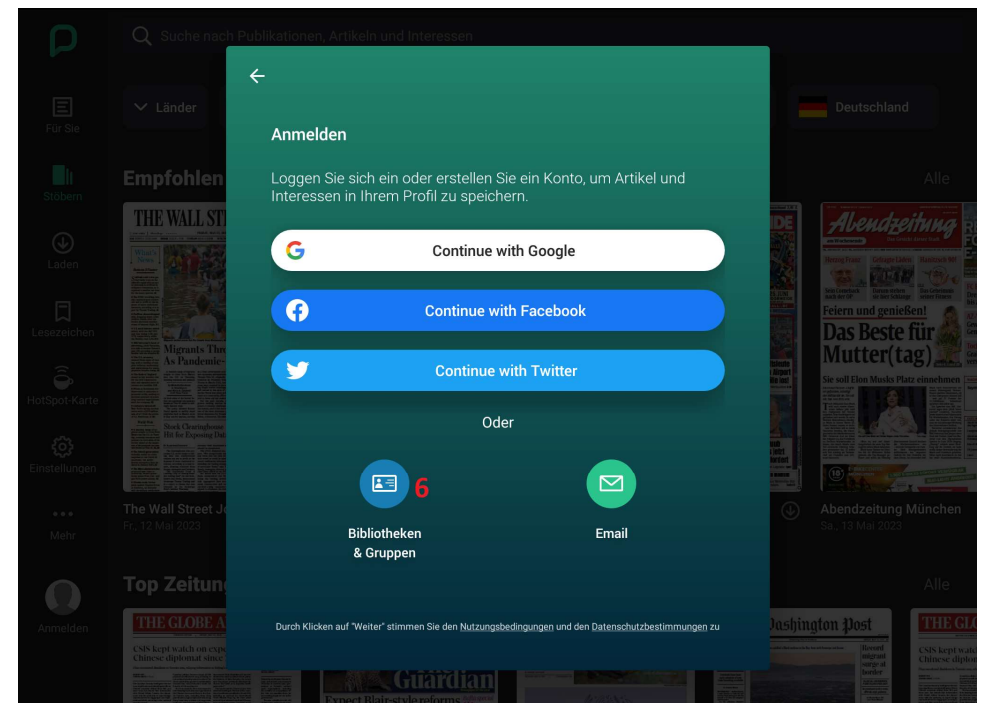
Suche nach Publikationen, Artikeln und Interessen

Für Sie

Stöbern

Laden

Lesezeichen

HotSpot-Karte

Einstellungen

Mehr

Anmelden

Länder

Deutschland

Empfohlen

Alle

THE WALL ST

Migrants Th As Pandemic

The Wall Street J

Fr., 12 Mai 2023

Abendzeitung

Feiern und genießen!

Das Beste für Mutter(tag)

Sie soll Elon Musks Platz einnehmen

Abendzeitung München

Sa., 13 Mai 2023

Top Zeitung

Alle

THE GLOBE A

CSIS kept watch on exp Chinese diplomat since

Guardian

Expect Blair-style reforms

Washington Post

THE GL

CSIS kept watc Chinese diplo

Anmelden

Loggen Sie sich ein oder erstellen Sie ein Konto, um Artikel und Interessen in Ihrem Profil zu speichern.

Continue with Google

Continue with Facebook

Continue with Twitter

Oder

6

Bibliotheken & Gruppen

Email

Durch Klicken auf "Weiter" stimmen Sie den Nutzungsbedingungen und den Datenschutzbestimmungen zu